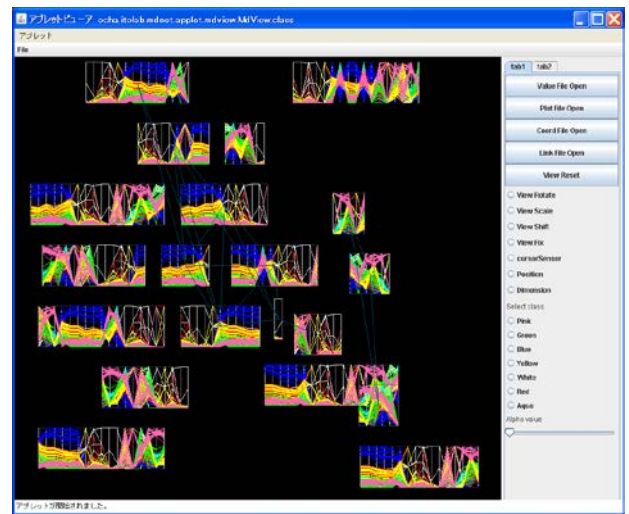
アプレットビューア: ocha.itolab.mdoot.applet.mdview.MdView.class

アプレット

File

tab1 tab2

Value File Open

Plot File Open

Coord File Open

Link File Open

View Reset

View Rotate

View Scale

View Shift

View Fix

cursorSensor

Position

Dimension

Select class

Pink

Green

Blue

Yellow

White

Red

Aqua

Alpha value

アプレットが開始されました。